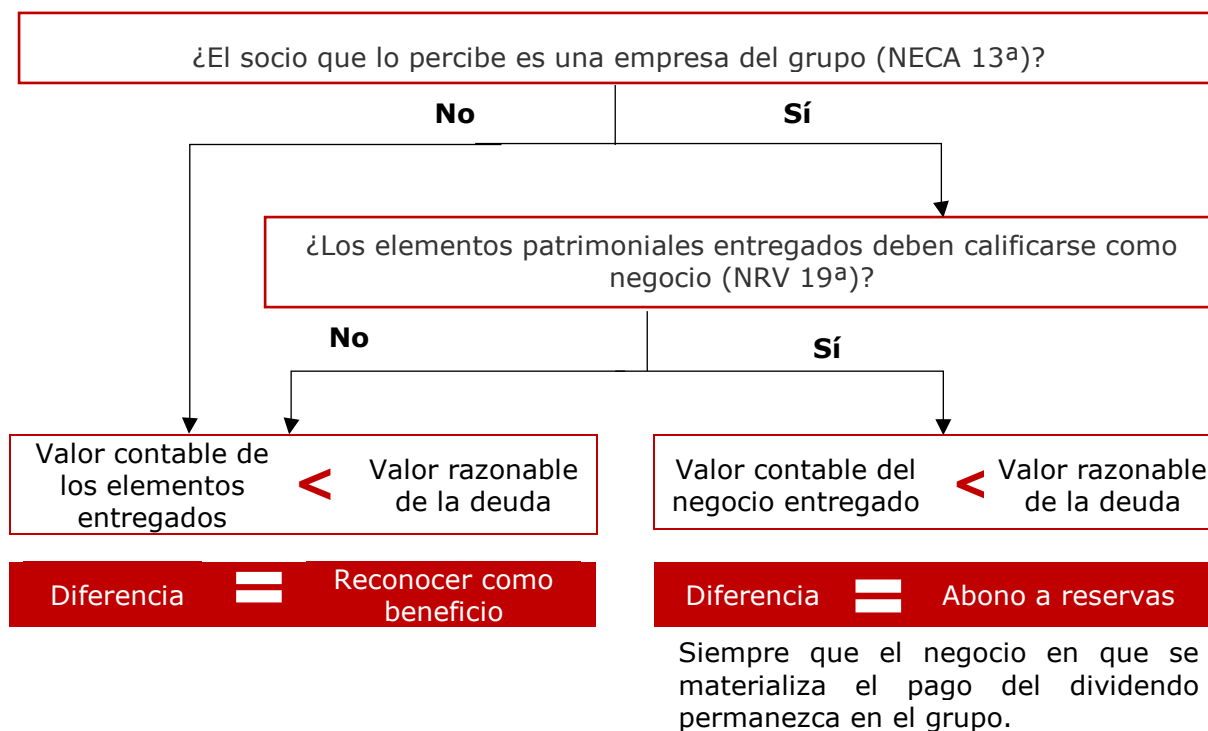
¿El socio que lo percibe es una empresa del grupo (NECA 13ª)?

No

Sí

¿Los elementos patrimoniales entregados deben calificarse como negocio (NRV 19ª)?

No

Sí

Valor contable de los elementos entregados < Valor razonable de la deuda

Valor contable del negocio entregado < Valor razonable de la deuda

Diferencia = Reconocer como beneficio

Diferencia = Abono a reservas

Siempre que el negocio en que se materializa el pago del dividendo permanezca en el grupo.